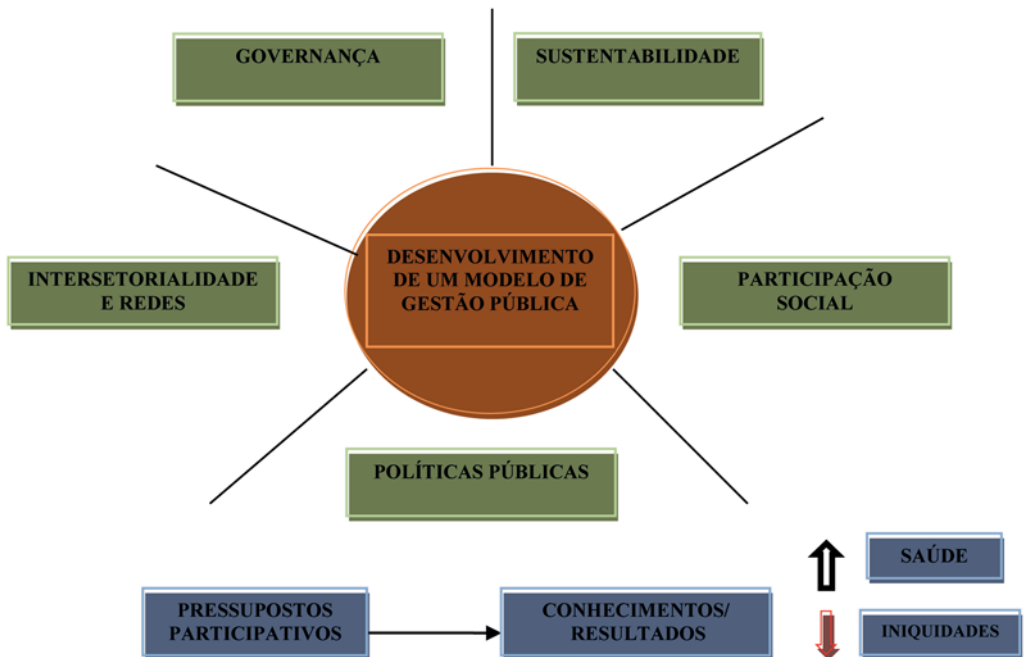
GOVERNANÇA

SUSTENTABILIDADE

DESENVOLVIMENTO DE UM MODELO DE GESTÃO PÚBLICA

INTERSETORIALIDADE E REDES

PARTICIPAÇÃO SOCIAL

POLÍTICAS PÚBLICAS

SAÚDE

PRESSUPOSTOS PARTICIPATIVOS

CONHECIMENTOS/ RESULTADOS

INIQUIDADES